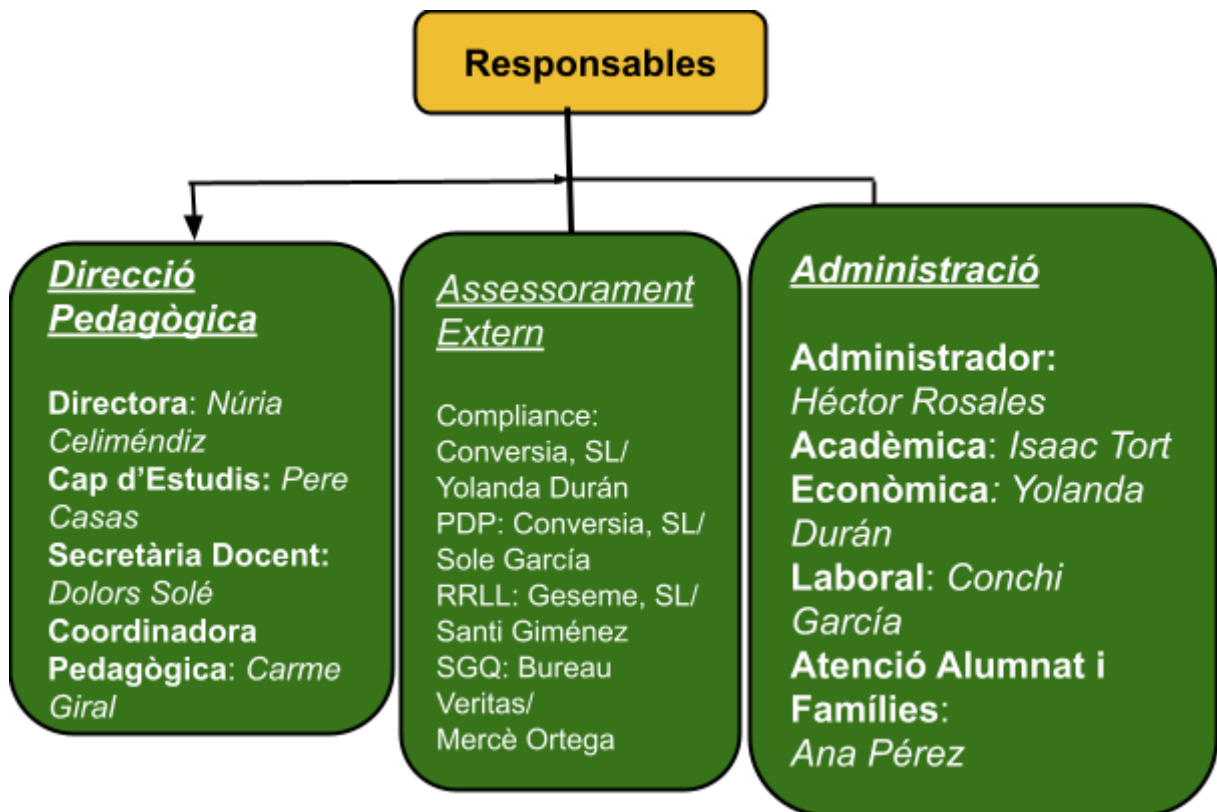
Responsables

Direcció Pedagògica

Directora: Núria Celiméndiz
Cap d'Estudis: Pere Casas
Secretària Docent: Dolors Solé
Coordinadora Pedagògica: Carme Giral

Assessorament Extern

Compliance: Conversia, SL/ Yolanda Durán
PDP: Conversia, SL/ Sole García
RRLL: Geseme, SL/ Santi Giménez
SGQ: Bureau Veritas/ Mercè Ortega

Administració

Administrador: Héctor Rosales
Acadèmica: Isaac Tort
Econòmica: Yolanda Durán
Laboral: Conchi García
Atenció Alumnat i Famílies: Ana Pérez